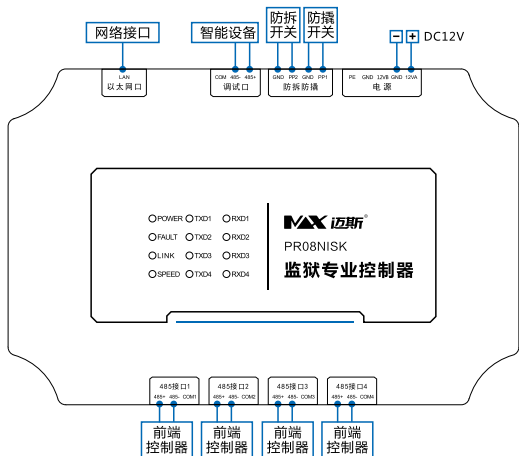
网络接口

智能设备

防拆开关

防撬开关

− + DC12V

LAN
以太网口

COM 485- 485+
调试口

GND PP2 GND PP1
防拆防撬

PE GND 12VB GND 12VA
电 源

POWER TXD1 RXD1
FAULT TXD2 RXD2
LINK TXD3 RXD3
SPEED TXD4 RXD4

迈斯®
PR08NISK
监狱专业控制器

485接口1
485+ 485- COM1

485接口2
485+ 485- COM2

485接口3
485+ 485- COM3

485接口4
485+ 485- COM4

前端控制器

前端控制器

前端控制器

前端控制器